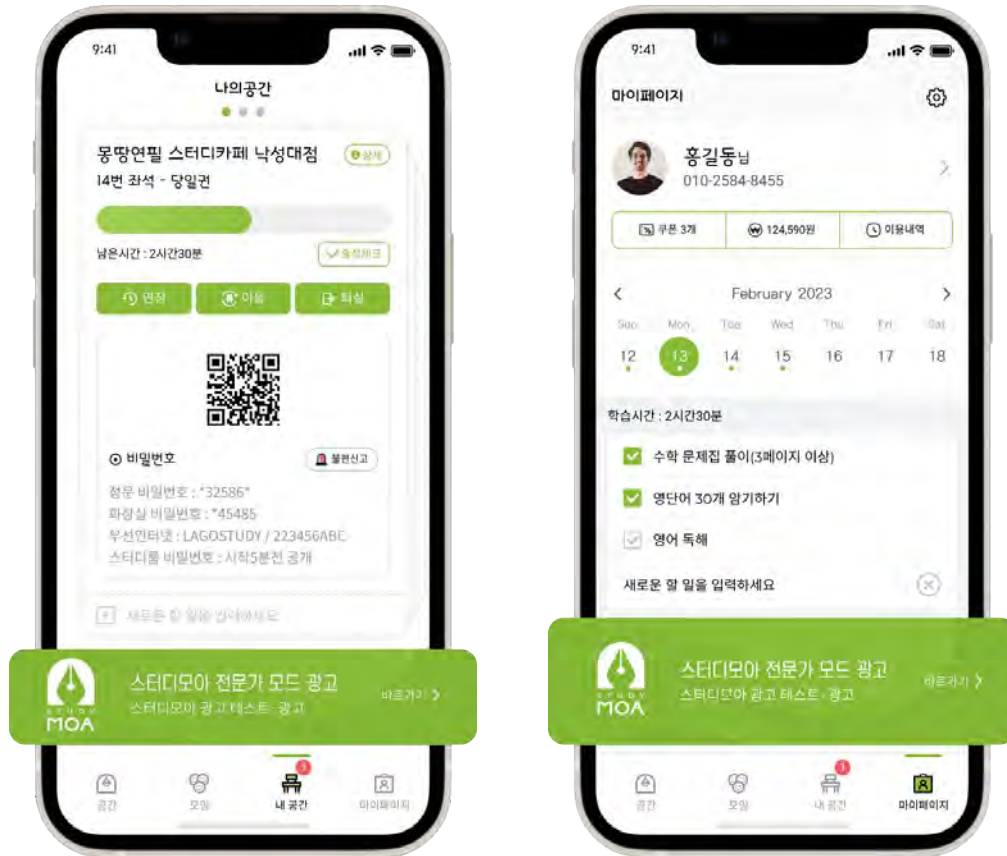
9:41

나의공간

몽땅연필 스터디카페 낙성대점

상세

14번 좌석 - 당일권

남은시간 : 2시간30분

출첵체크

연장

이동

퇴실

비밀번호

불편신고

정문 비밀번호 : "32586"

화장실 비밀번호 : "45485

무선인터넷 : LAGOSTUDY / 223456ABC

스터디룸 비밀번호 : 시작5분전 공개

새로운 할 일을 입력하세요

STUDY MOA

스터디모아 전문가 모드 광고

스터디모아 광고 테스트 · 광고

바로가기 >

공간

모임

1

내 공간

마이페이지

9:41

마이페이지

홍길동님

010-2584-8455

쿠폰 3개

124,590원

이용내역

February 2023

Sun Mon Tue Wed Thu Fri Sat

12 13 14 15 16 17 18

학습시간 : 2시간30분

수학 문제집 풀이(3페이지 이상)

영단어 30개 암기하기

영어 독해

새로운 할 일을 입력하세요

STUDY MOA

스터디모아 전문가 모드 광고

스터디모아 광고 테스트 · 광고

바로가기 >

공간

모임

1

내 공간

마이페이지